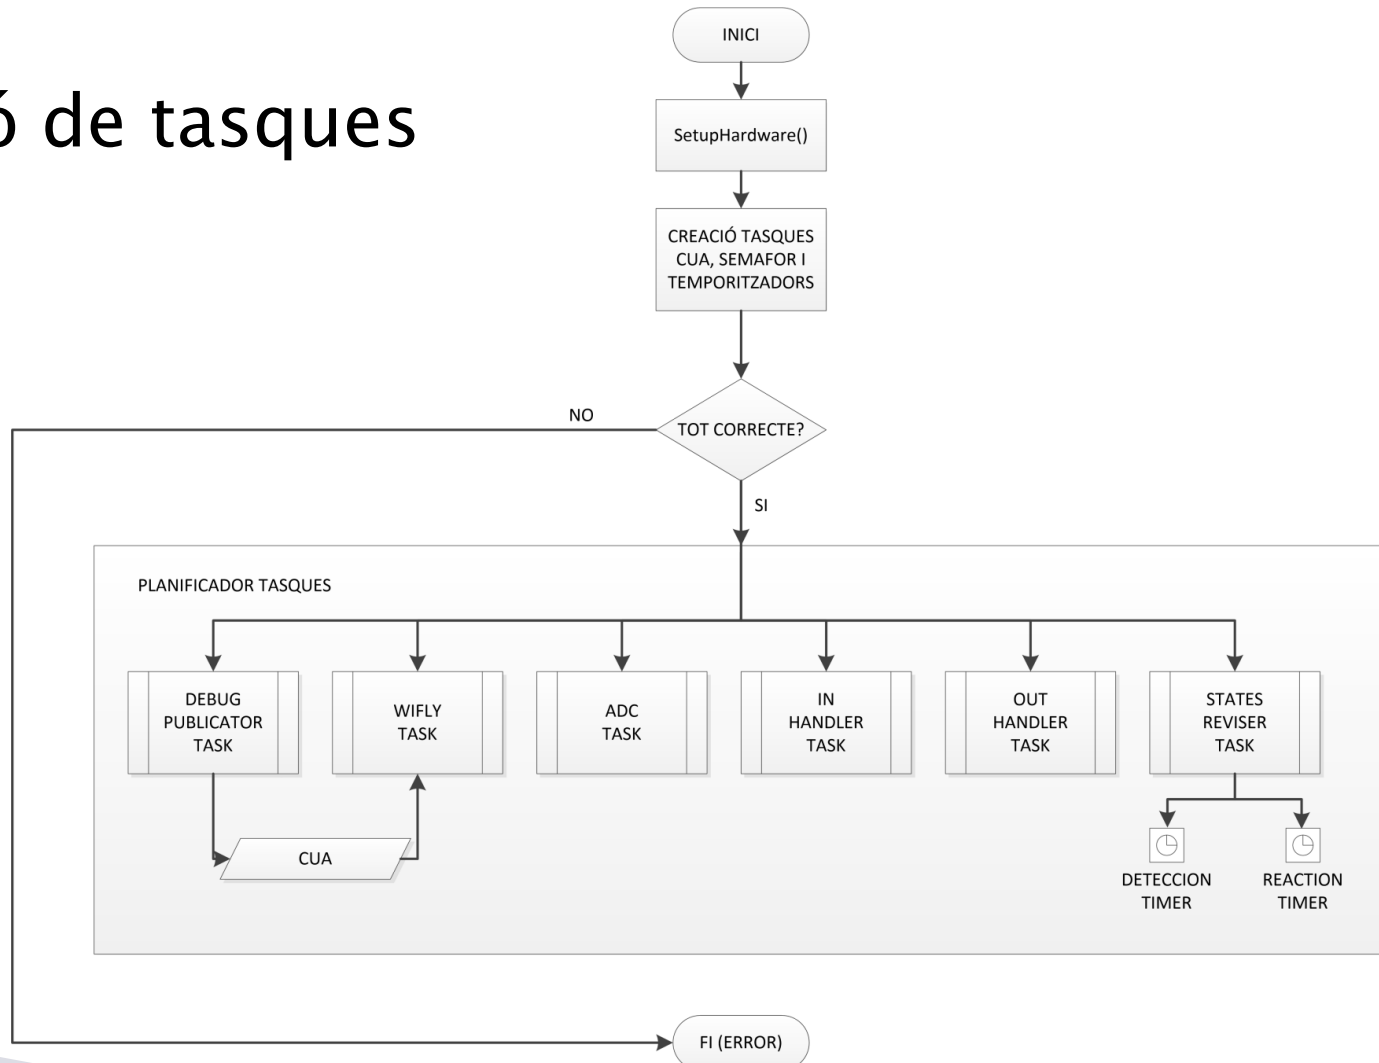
ó de tasques

INICI

SetupHardware()

CREACIÓ TASQUES CUA, SEMAFOR I TEMPORITZADORS

TOT CORRECTE?

NO

SI

PLANIFICADOR TASQUES

DEBUG PUBLICATOR TASK

WIFLY TASK

ADC TASK

IN HANDLER TASK

OUT HANDLER TASK

STATES REVISER TASK

CUA

DETECCION TIMER

REACTION TIMER

FI (ERROR)